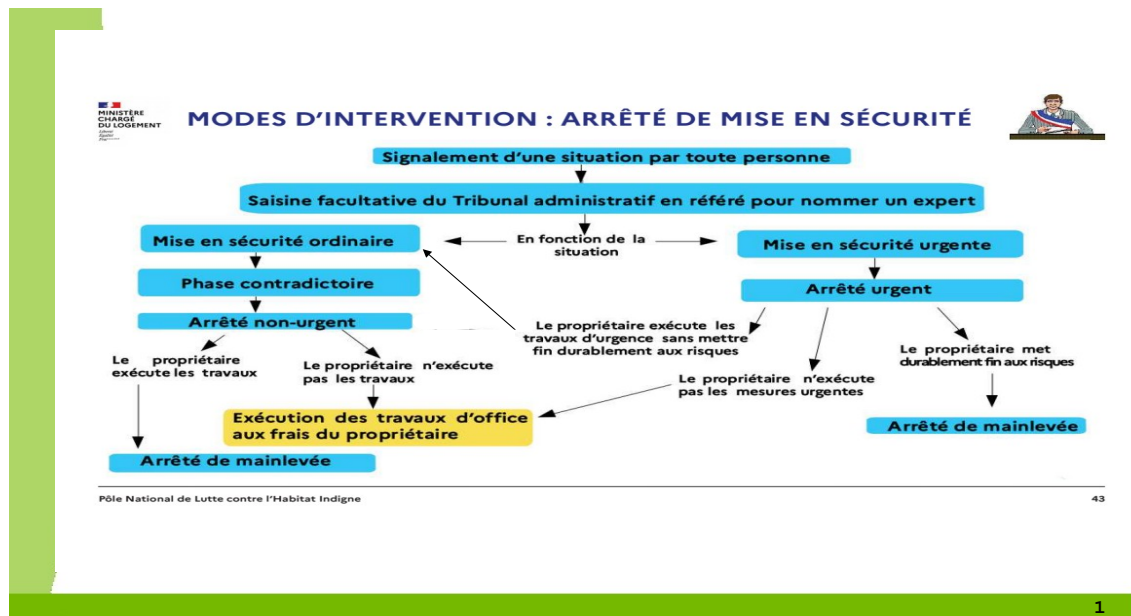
MINISTÈRE CHARGÉ DU LOGEMENT
Liberté
Égalité
Fraternité

MODES D'INTERVENTION : ARRÊTÉ DE MISE EN SÉCURITÉ

Signalement d'une situation par toute personne

Saisine facultative du Tribunal administratif en référé pour nommer un expert

Mise en sécurité ordinaire

En fonction de la situation

Mise en sécurité urgente

Phase contradictoire

Arrêté urgent

Arrêté non-urgent

Le propriétaire exécute les travaux d'urgence sans mettre fin durablement aux risques

Le propriétaire exécute les travaux

Le propriétaire n'exécute pas les travaux

Le propriétaire met durablement fin aux risques

Le propriétaire n'exécute pas les mesures urgentes

Exécution des travaux d'office aux frais du propriétaire

Arrêté de mainlevée

Arrêté de mainlevée

Pôle National de Lutte contre l'Habitat Indigne

43

1